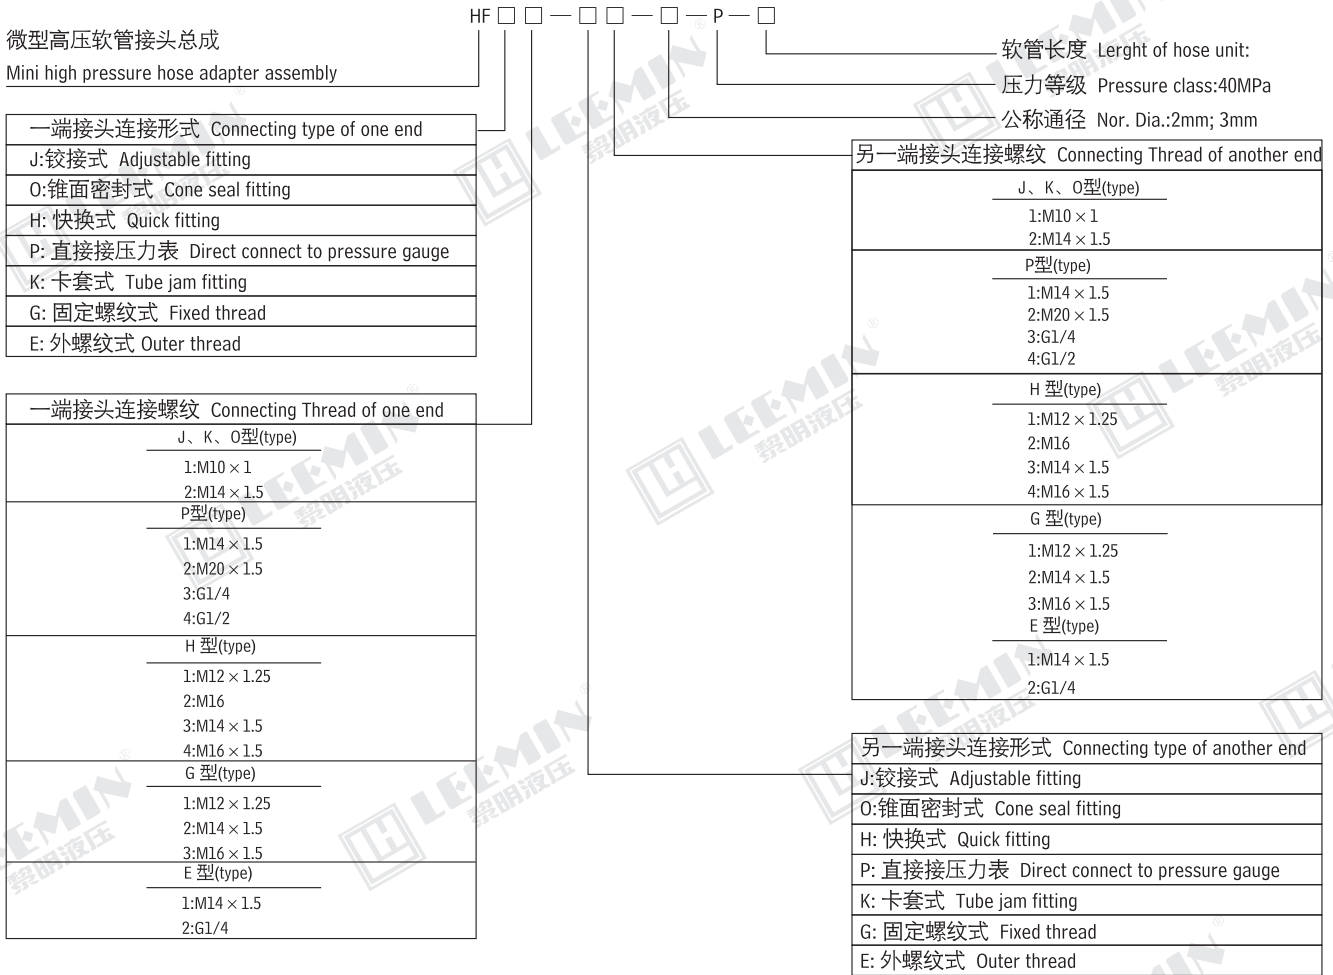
HF □ □ — □ □ — □ — P — □

微型高压软管接头总成
Mini high pressure hose adapter assembly

软管长度 Lerght of hose unit:
压力等级 Pressure class:40MPa
公称通径 Nor. Dia.:2mm; 3mm

| 一端接头连接形式 Connecting type of one end |
|---|
| J:铰接式 Adjustable fitting |
| O:锥面密封式 Cone seal fitting |
| H: 快换式 Quick fitting |
| P: 直接接压力表 Direct connect to pressure gauge |
| K: 卡套式 Tube jam fitting |
| G: 固定螺纹式 Fixed thread |
| E: 外螺纹式 Outer thread |

一端接头连接螺纹 Connecting Thread of one end

J、K、O型(type)
1:M10 × 1
2:M14 × 1.5

P型(type)
1:M14 × 1.5
2:M20 × 1.5
3:G1/4
4:G1/2

H 型(type)
1:M12 × 1.25
2:M16
3:M14 × 1.5
4:M16 × 1.5

G 型(type)
1:M12 × 1.25
2:M14 × 1.5
3:M16 × 1.5

E 型(type)
1:M14 × 1.5
2:G1/4

另一端接头连接螺纹 Connecting Thread of another end

J、K、O型(type)
1:M10 × 1
2:M14 × 1.5

P型(type)
1:M14 × 1.5
2:M20 × 1.5
3:G1/4
4:G1/2

H 型(type)
1:M12 × 1.25
2:M16
3:M14 × 1.5
4:M16 × 1.5

G 型(type)
1:M12 × 1.25
2:M14 × 1.5
3:M16 × 1.5

E 型(type)
1:M14 × 1.5
2:G1/4

| 另一端接头连接形式 Connecting type of another end |
|---|
| J:铰接式 Adjustable fitting |
| O:锥面密封式 Cone seal fitting |
| H: 快换式 Quick fitting |
| P: 直接接压力表 Direct connect to pressure gauge |
| K: 卡套式 Tube jam fitting |
| G: 固定螺纹式 Fixed thread |
| E: 外螺纹式 Outer thread |

LEEMIN 黎明液压